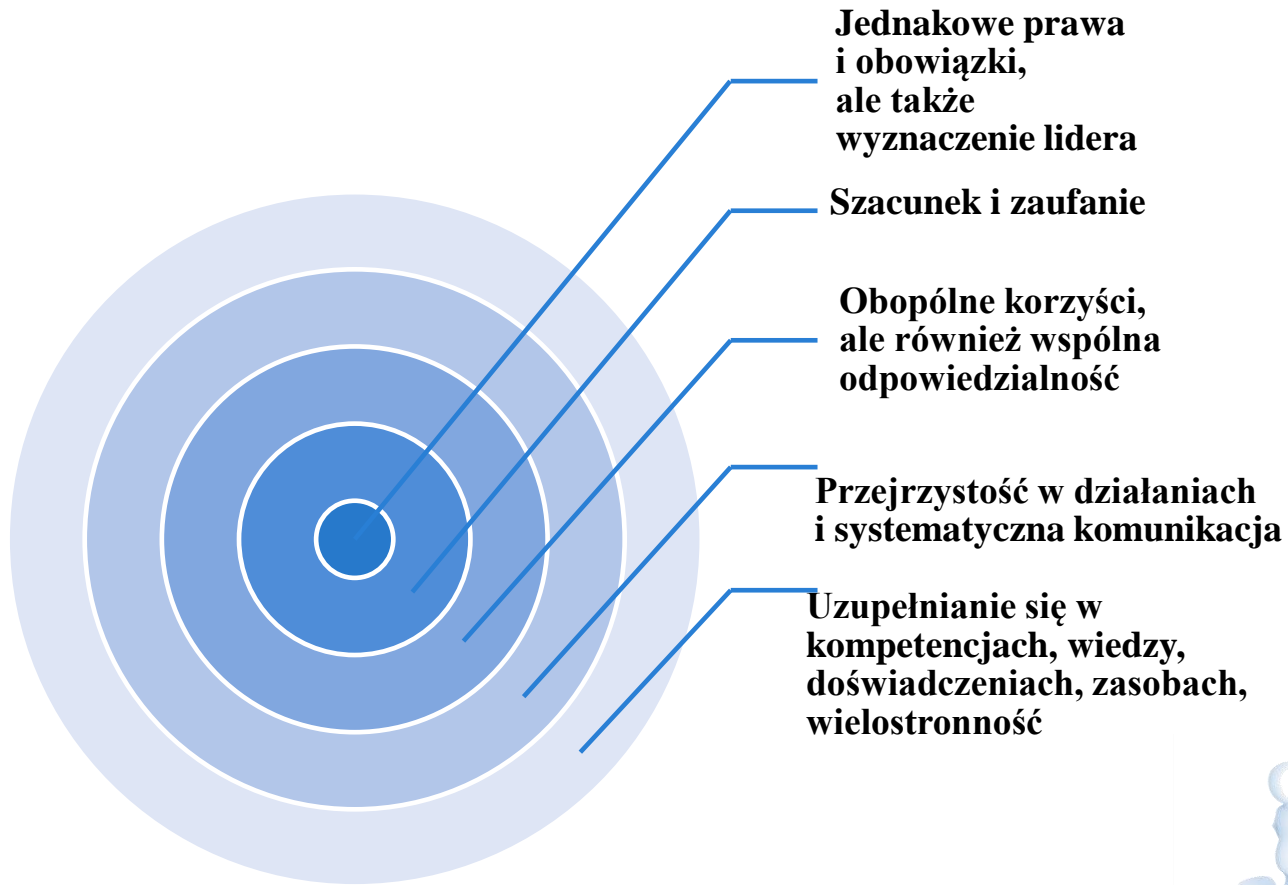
Jednakowe prawa i obowiązki, ale także wyznaczenie lidera

Szacunek i zaufanie

Obopólne korzyści, ale również wspólna odpowiedzialność

Przejrzystość w działaniach i systematyczna komunikacja

Uzupełnianie się w kompetencjach, wiedzy, doświadczeniach, zasobach, wielostronność